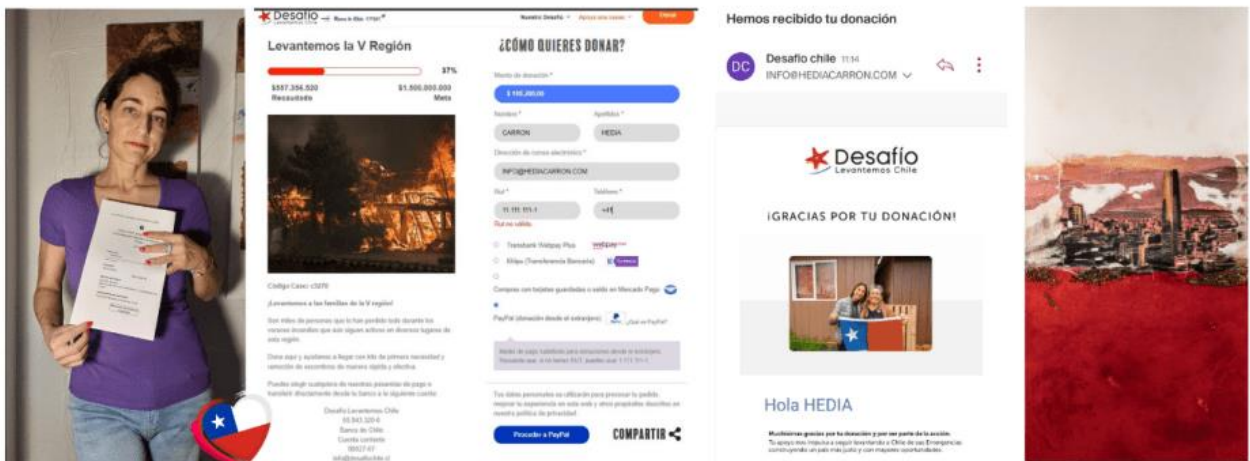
Desafío Levantemos Chile

Nuestro Desafío Apoya una causa Donar

Levantemos la V Región

37%

$557.356.520 Recaudado

$1.500.000.000 Meta

Código Causa: c5270

¡Levantemos a las familias de la V región!

Son miles de personas que lo han perdido todo durante los voraces incendios que aún siguen activos en diversos lugares de esta región.

Dona aquí y ayúdanos a llegar con kits de primera necesidad y remoción de escombros de manera rápida y efectiva.

Puedes elegir cualquiera de nuestras pasarelas de pago o transferir directamente desde tu banco a la siguiente cuenta:

Desafío Levantemos Chile
65.943.320-6
Banco de Chile
Cuenta corriente
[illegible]
info@desafiochile.cl

¿CÓMO QUIERES DONAR?

Monto de donación *

$ 100.000,00

Nombre *

CARRON

Apellidos *

HEDIA

Dirección de correo electrónico *

INFO@HEDIACARRON.COM

Rut *

11.111.111-1

Teléfono *

+41

Rut no válido.

Transbank Webpay Plus webpay

Khipu (Transferencia Bancaria)

Compras con tarjetas guardadas o saldo en Mercado Pago

PayPal (donación desde el extranjero) ¿Qué es PayPal?

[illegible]

Tus datos personales se utilizarán para procesar tu pedido, mejorar tu experiencia en este sitio web y otros propósitos descritos en nuestra política de privacidad.

Proceder a PayPal

COMPARTIR

Hemos recibido tu donación

Desafío chile 11:14
INFO@HEDIACARRON.COM

Desafío Levantemos Chile

¡GRACIAS POR TU DONACIÓN!

Hola HEDIA

Muchísimas gracias por tu donación y por ser parte de la acción.
Tu apoyo nos impulsa a seguir levantando a Chile de sus Emergencias construyendo un país más justo y con mayores oportunidades.